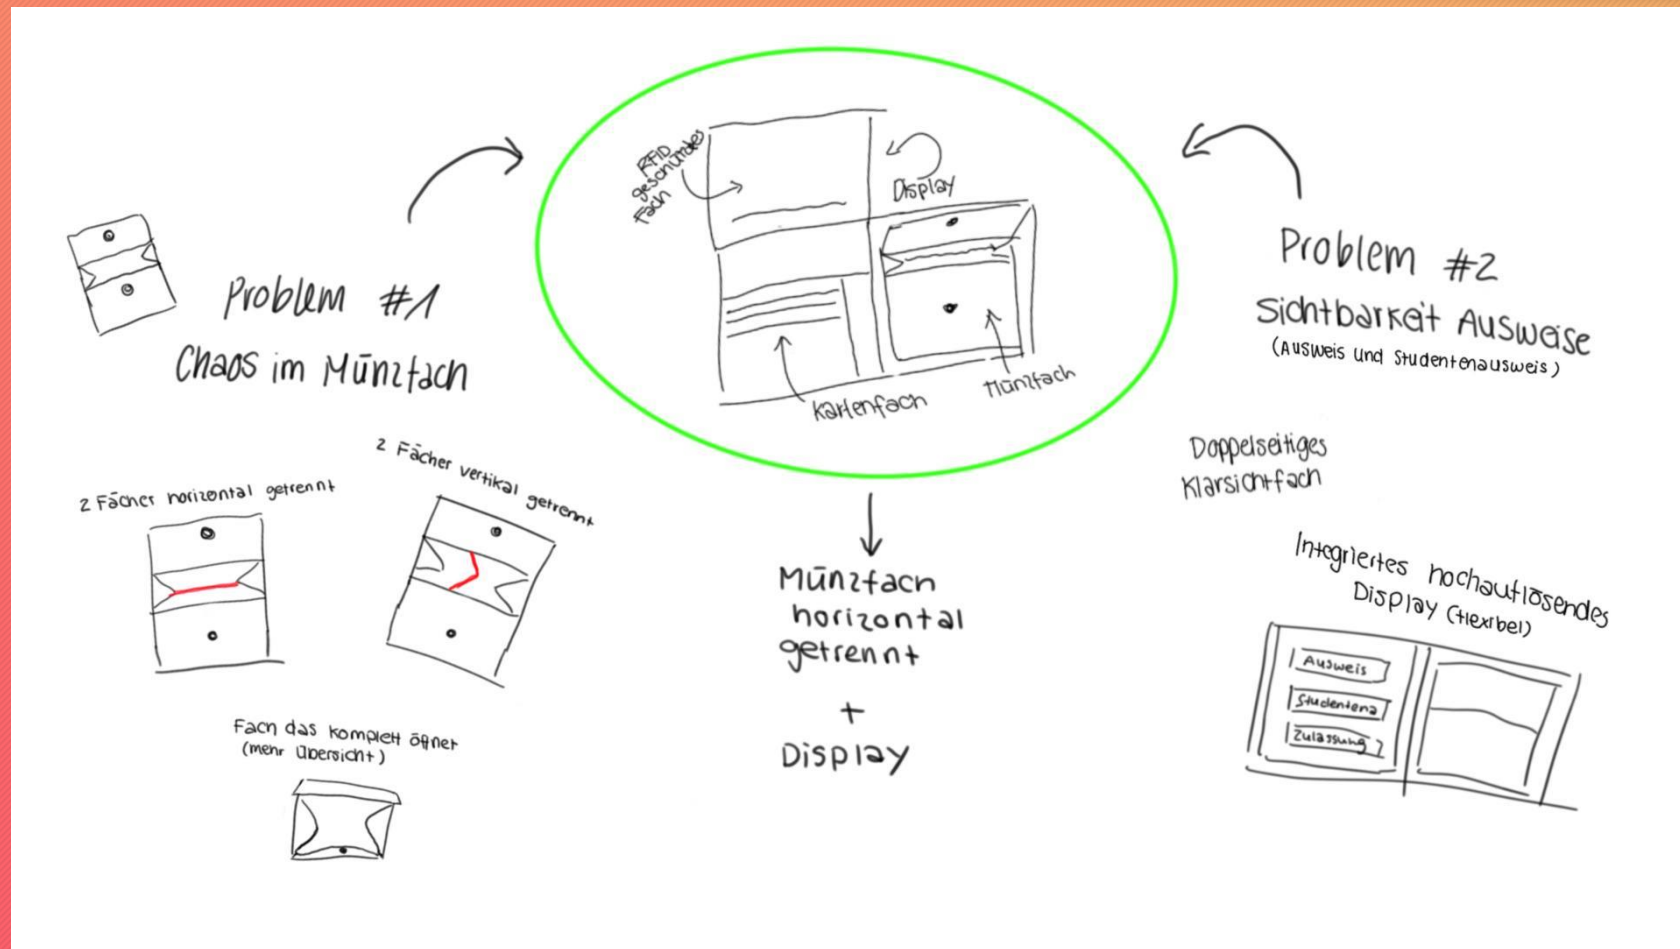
RFID geschütztes Fach

Display

Kartenfach

Münzfach

Problem #1
Chaos im Münzfach

2 Fächer horizontal getrennt

2 Fächer vertikal getrennt

Fach das komplett öffnet
(mehr Übersicht)

Münzfach
horizontal
getrennt

+
Display

Problem #2
Sichtbarkeit Ausweise
(Ausweis und Studentenausweis)

Doppelseitiges
Klarsichtfach

Integriertes hochauflösendes
Display (flexibel)

Ausweis

Studentena

Zulassung